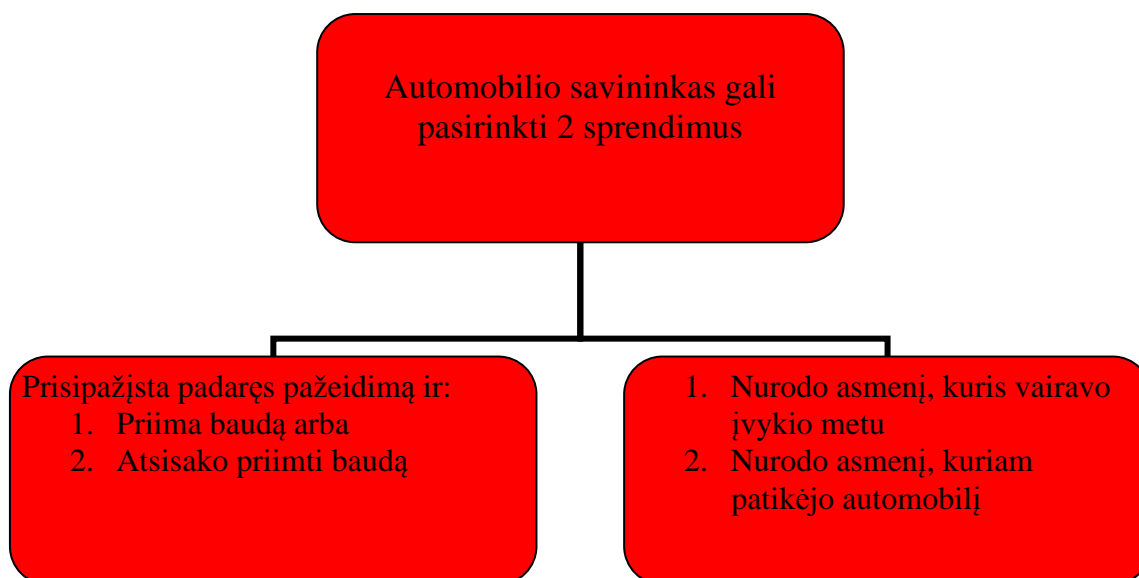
Automobilio savininkas gali pasirinkti 2 sprendimus

Prisipažįsta padaręs pažeidimą ir:
1. Priima baudą arba
2. Atsisako priimti baudą

1. Nurodo asmenį, kuris vairavo įvykio metu
2. Nurodo asmenį, kuriam patikėjo automobilį